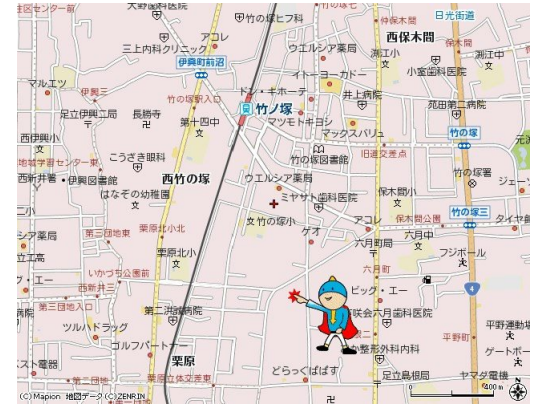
センター前
大野歯科医院
竹の塚ヒフ科
伊興本町
日光街道
西保木間
アコレ
三上内科クリニック
ウエルシア薬局
伊興町前沼
保木間
マルエツ
イトーヨーカドー
渕江小
伊興三
竹の塚駅入口
小室温科医院
足立伊興二局
長勝寺
竹ノ塚
井上病院
西伊興小
第十四中
マツモトキヨシ
死田第二病院
竹の塚
マックスバリュ
竹の塚図書館
旧道交差点
地域学習センター東
こうぎき眼科
西新井着・伊興図書館
西竹の塚
竹の塚
はなぞの幼稚園
ウエルシア薬局
保木間小
ジェー
ミヤサト歯科医院
竹の塚三
保木間公園
タイヤ
文竹の塚小
アコレ
ゲオ
六月町
六月中
薬局
第三団地東
栗原北小
フジボール
エ
いかづち公園前
栗原北小
六月
西新井三
ビッグ・エー
第三団地入口
第二渕江病院
六月歯科医院
ツルハドラッグ
平野運動場
平野町
ゲートボー
ゴルフパートナー
整形外科内科
栗原
スト電器
第二団地
栗原五丁交差点
どらっぐぱぱす
足立島根局
ヤマダ電機
(C)Mapion 地図データ(C)ZENRIN
400 m